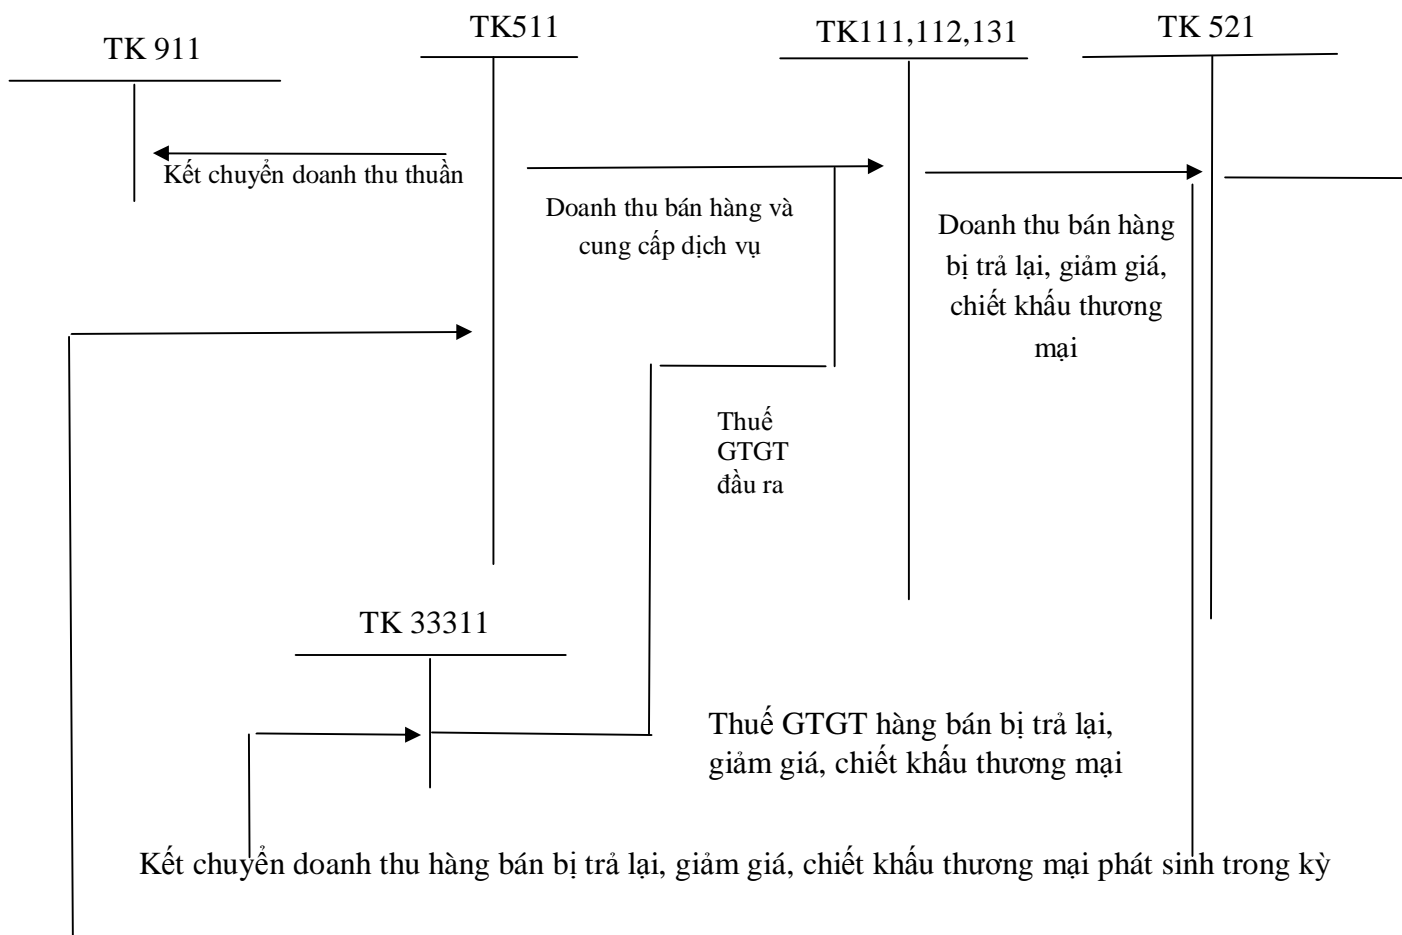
TK 911

TK511

TK111,112,131

TK 521

Kết chuyển doanh thu thuần

Doanh thu bán hàng và cung cấp dịch vụ

Doanh thu bán hàng bị trả lại, giảm giá, chiết khấu thương mại

Thuế GTGT đầu ra

TK 33311

Thuế GTGT hàng bán bị trả lại, giảm giá, chiết khấu thương mại

Kết chuyển doanh thu hàng bán bị trả lại, giảm giá, chiết khấu thương mại phát sinh trong kỳ